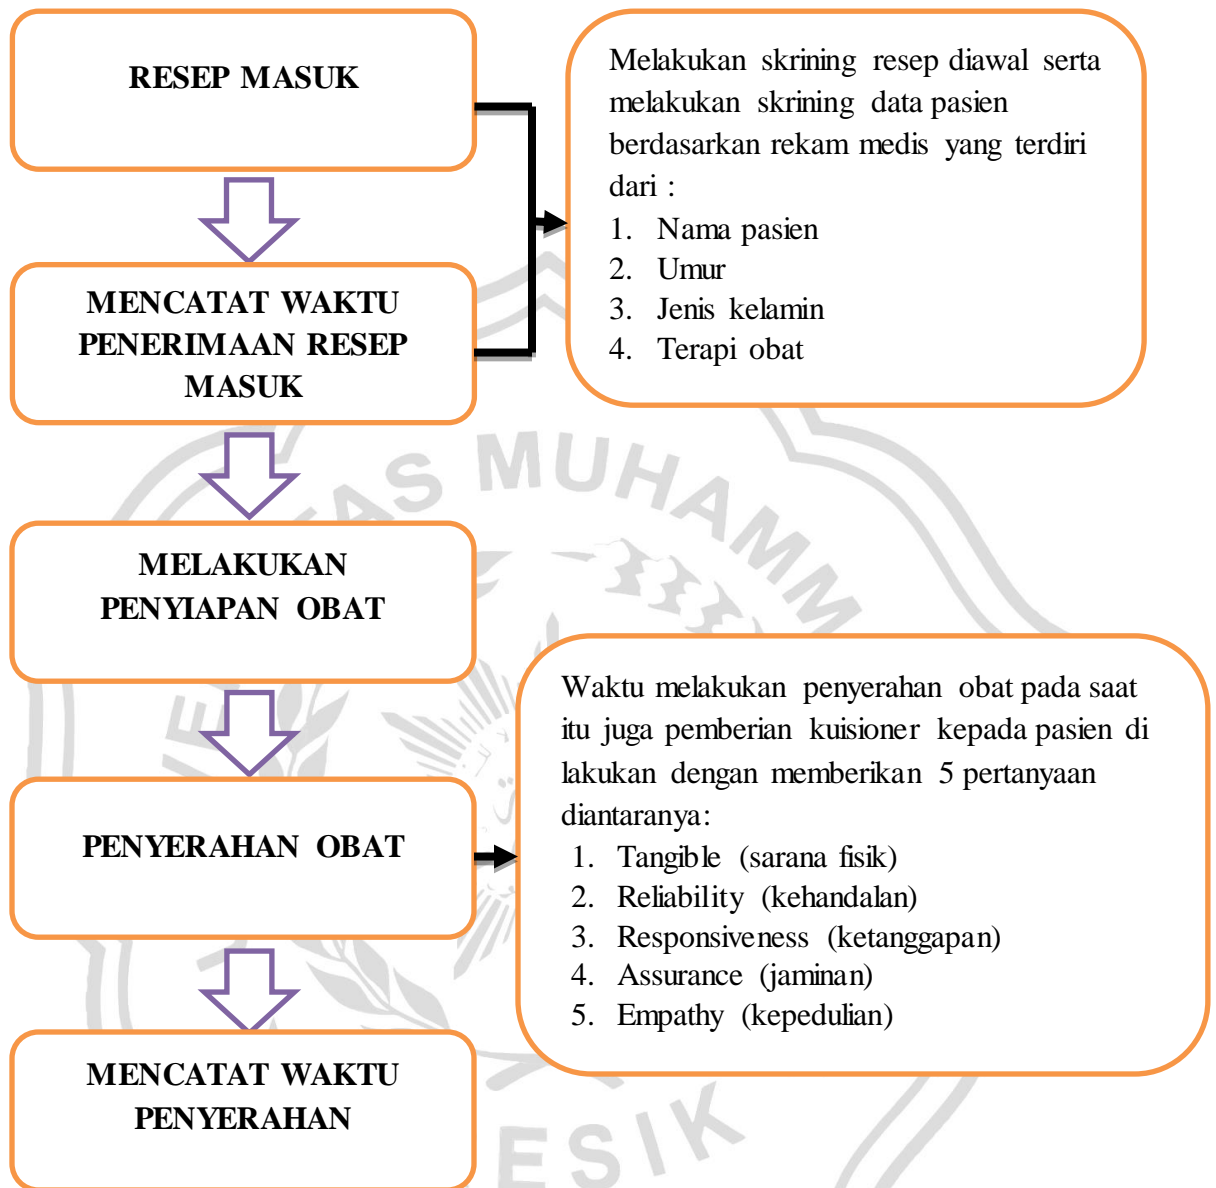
RESEP MASUK

MENCATAT WAKTU PENERIMAAN RESEP MASUK

Melakukan skrining resep diawal serta melakukan skrining data pasien berdasarkan rekam medis yang terdiri dari :
1. Nama pasien
2. Umur
3. Jenis kelamin
4. Terapi obat

MELAKUKAN PENYIAPAN OBAT

PENYERAHAN OBAT

Waktu melakukan penyerahan obat pada saat itu juga pemberian kuisioner kepada pasien di lakukan dengan memberikan 5 pertanyaan diantaranya:
1. Tangible (sarana fisik)
2. Reliability (kehandalan)
3. Responsiveness (ketanggapan)
4. Assurance (jaminan)
5. Empathy (kepedulian)

MENCATAT WAKTU PENYERAHAN

AS MUHAMM

ESIK